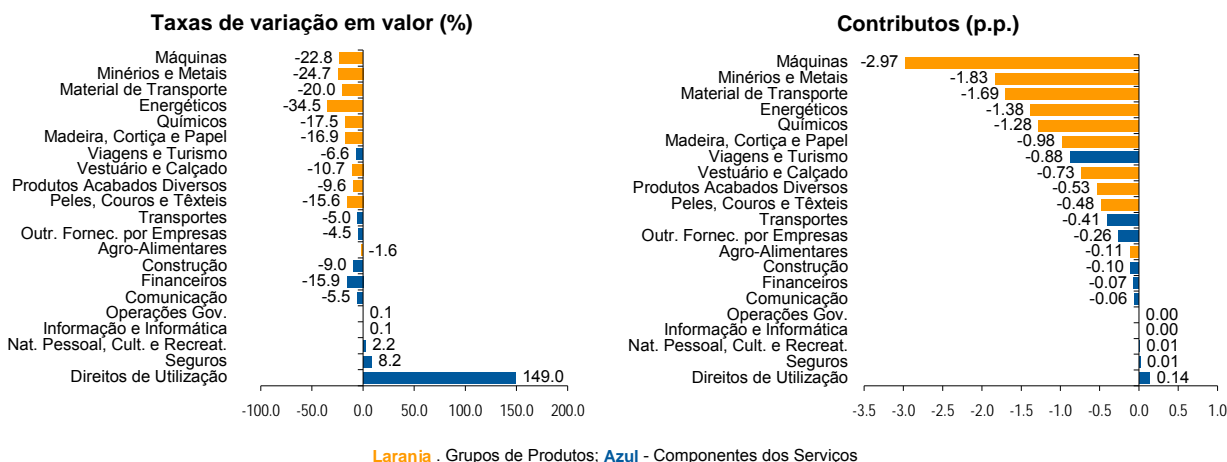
Taxas de variação em valor (%)

Máquinas -22.8
Minérios e Metais -24.7
Material de Transporte -20.0
Energéticos -34.5
Químicos -17.5
Madeira, Cortiça e Papel -16.9
Viagens e Turismo -6.6
Vestuário e Calçado -10.7
Produtos Acabados Diversos -9.6
Peles, Couros e Têxteis -15.6
Transportes -5.0
Outr. Fornec. por Empresas -4.5
Agro-Alimentares -1.6
Construção -9.0
Financeiros -15.9
Comunicação -5.5
Operações Gov. 0.1
Informação e Informática 0.1
Nat. Pessoal, Cult. e Recreat. 2.2
Seguros 8.2
Direitos de Utilização 149.0

-100.0 -50.0 0.0 50.0 100.0 150.0 200.0

Contributos (p.p.)

Máquinas -2.97
Minérios e Metais -1.83
Material de Transporte -1.69
Energéticos -1.38
Químicos -1.28
Madeira, Cortiça e Papel -0.98
Viagens e Turismo -0.88
Vestuário e Calçado -0.73
Produtos Acabados Diversos -0.53
Peles, Couros e Têxteis -0.48
Transportes -0.41
Outr. Fornec. por Empresas -0.26
Agro-Alimentares -0.11
Construção -0.10
Financeiros -0.07
Comunicação -0.06
Operações Gov. 0.00
Informação e Informática 0.00
Nat. Pessoal, Cult. e Recreat. 0.01
Seguros 0.01
Direitos de Utilização 0.14

-3.5 -3.0 -2.5 -2.0 -1.5 -1.0 -0.5 0.0 0.5 1.0

Larania . Grupos de Produtos; Azul - Componentes dos Servicos